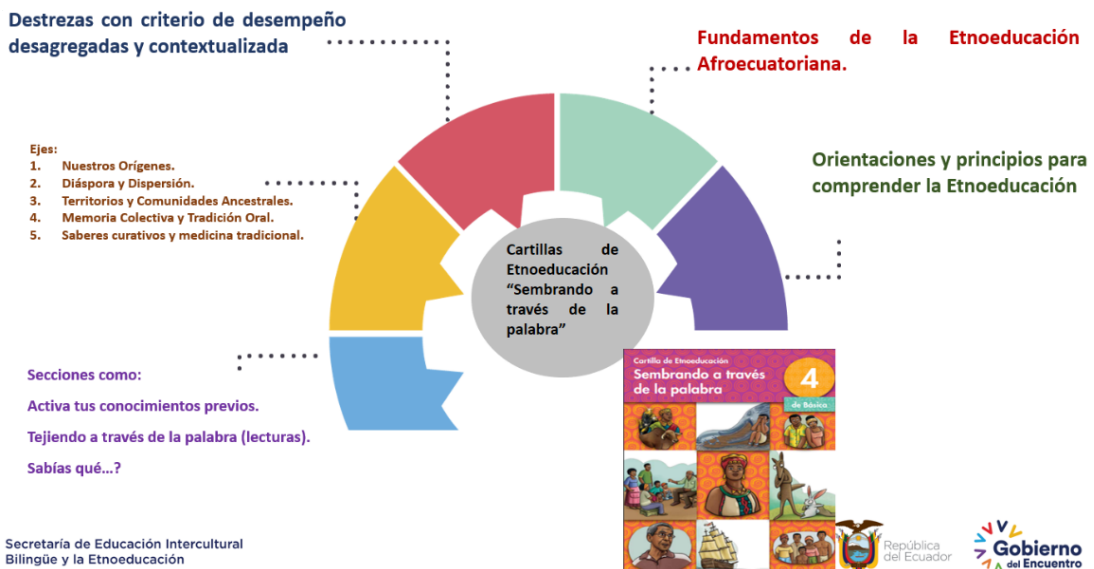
Destrezas con criterio de desempeño desagregadas y contextualizada

Fundamentos de la Etnoeducación Afroecuatoriana.

Ejes:
1. Nuestros Orígenes.
2. Diáspora y Dispersión.
3. Territorios y Comunidades Ancestrales.
4. Memoria Colectiva y Tradición Oral.
5. Saberes curativos y medicina tradicional.

Orientaciones y principios para comprender la Etnoeducación

Cartillas de Etnoeducación "Sembrando a través de la palabra"

Secciones como:
Activa tus conocimientos previos.
Tejiendo a través de la palabra (lecturas).
Sabías qué...?

Cartilla de Etnoeducación
Sembrando a través de la palabra
4
de Básica

Secretaría de Educación Intercultural Bilingüe y la Etnoeducación

República del Ecuador

Gobierno del Encuentro